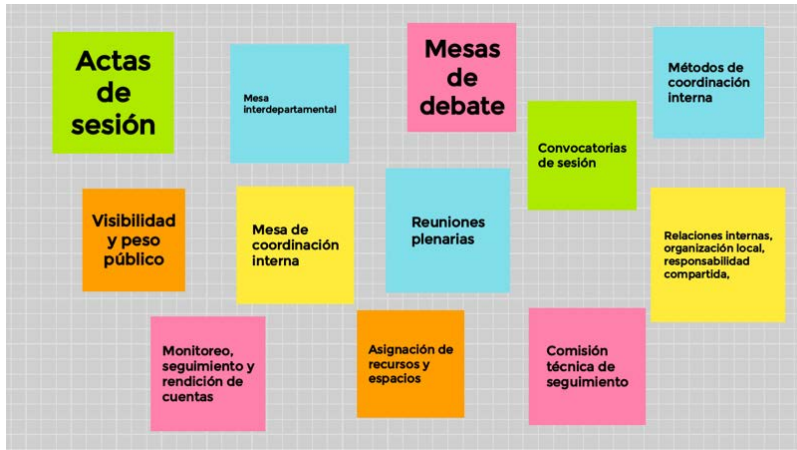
Actas de sesión

Mesa interdepartamental

Mesas de debate

Métodos de coordinación interna

Convocatorias de sesión

Visibilidad y peso público

Mesa de coordinación interna

Reuniones plenarias

Relaciones internas, organización local, responsabilidad compartida,

Monitoreo, seguimiento y rendición de cuentas

Asignación de recursos y espacios

Comisión técnica de seguimiento